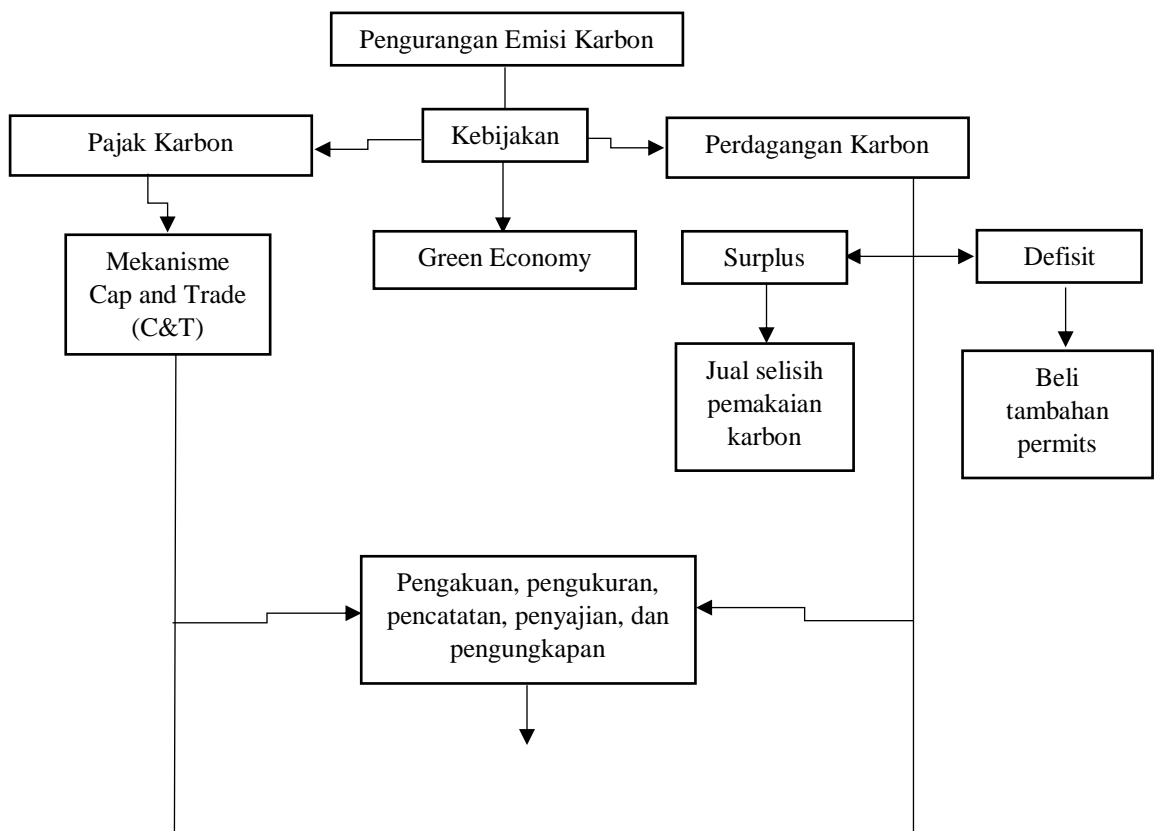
Pengurangan Emisi Karbon

Pajak Karbon

Kebijakan

Perdagangan Karbon

Mekanisme Cap and Trade (C&T)

Green Economy

Surplus

Defisit

Jual selisih pemakaian karbon

Beli tambahan permits

Pengakuan, pengukuran, pencatatan, penyajian, dan pengungkapan